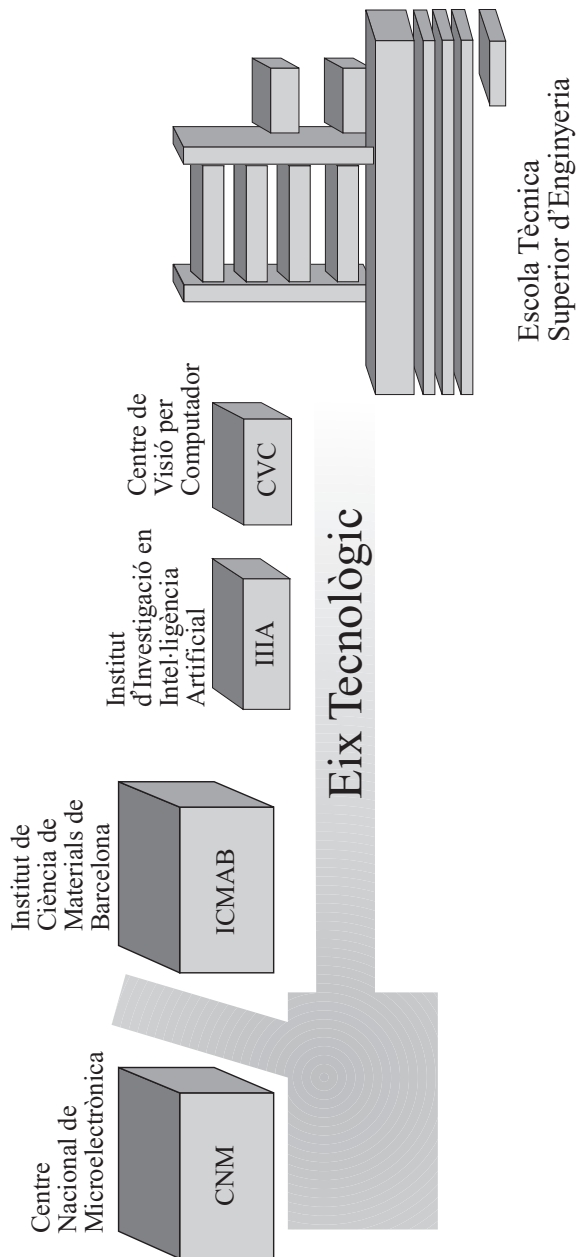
Centre Nacional de Microelectrònica

CNM

Institut de Ciència de Materials de Barcelona

ICMAB

Institut d'Investigació en Intel·ligència Artificial

IIIA

Centre de Visió per Computador

CVC

Eix Tecnològic

Escola Tècnica Superior d'Enginyeria